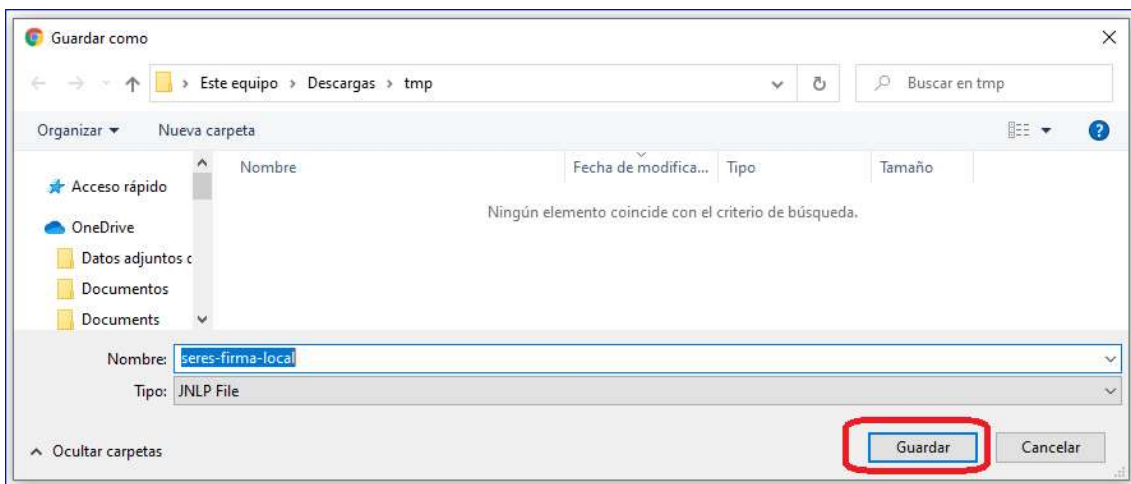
Guardar como

Este equipo › Descargas › tmp

Buscar en tmp

Organizar ▾ Nueva carpeta

Acceso rápido

OneDrive

Datos adjuntos c

Documentos

Documents

| Nombre | Fecha de modifica... | Tipo | Tamaño |
|---|---|---|---|

Ningún elemento coincide con el criterio de búsqueda.

Nombre: seres-firma-local

Tipo: JNLP File

Ocultar carpetas

Guardar

Cancelar